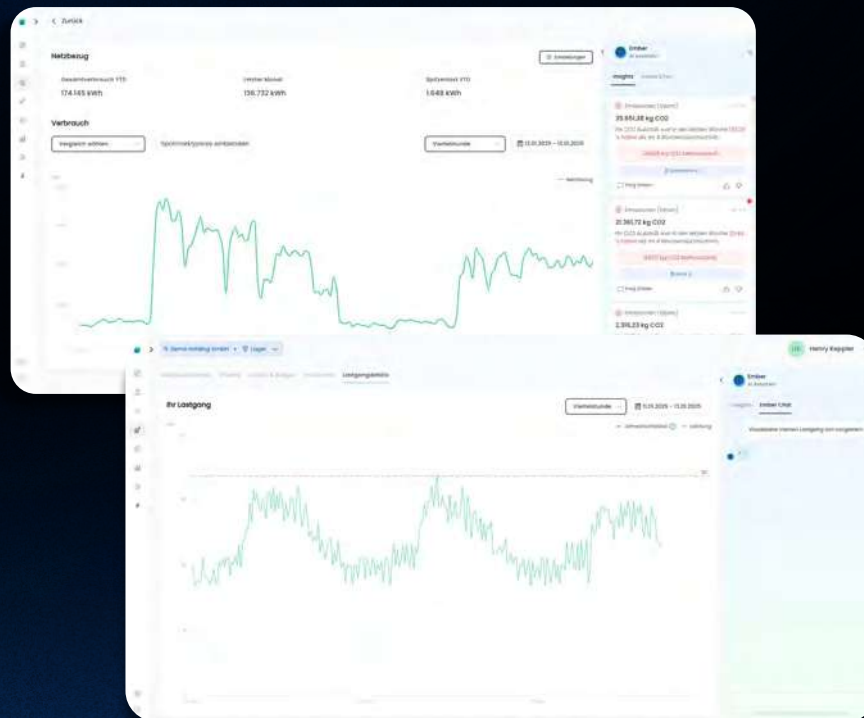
< Zurück

Netzbezug

Einstellungen

Gesamtverbrauch YTD
174.145 kWh

Letzter Monat
136.732 kWh

Spitzenlast YTD
1.649 kWh

Verbrauch

Vergleich wählen

Spotmarktpreise einblenden

Viertelstunde

13.01.2025 – 13.01.2025

Netzbezug

Ember

Insights

Emissionen

35.651,38 kg CO2

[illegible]

Emissionen

21.361,72 kg CO2

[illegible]

Emissionen

2.316,23 kg CO2

Demo Holding GmbH · Lager

Lastgangdetails

Ihr Lastgang

Viertelstunde

13.01.2025 – 13.05.2025

Henry Keppler

Ember

Insights

Ember Chat

Visualisiere meinen Lastgang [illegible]